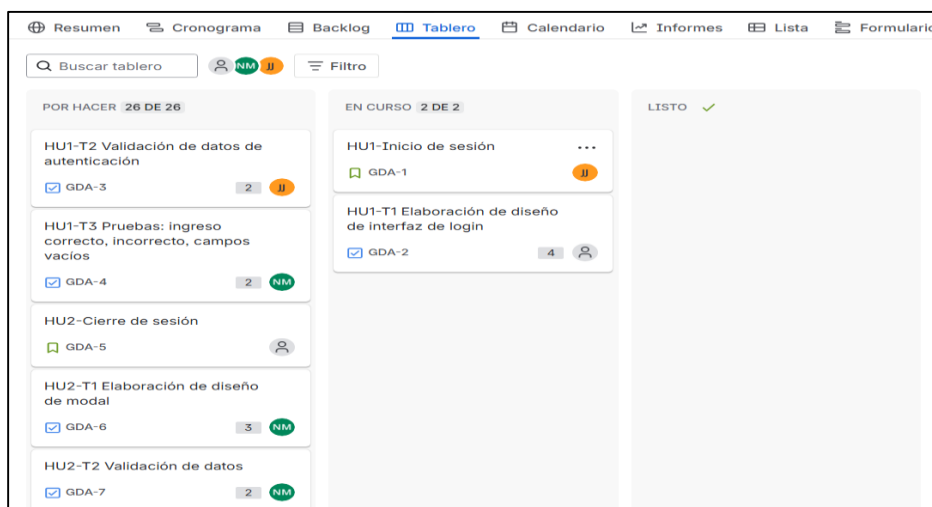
Resumen Cronograma Backlog Tablero Calendario Informes Lista Formulario

Buscar tablero NM JJ Filtro

POR HACER 26 DE 26

HU1-T2 Validación de datos de autenticación
GDA-3 2 JJ

HU1-T3 Pruebas: ingreso correcto, incorrecto, campos vacíos
GDA-4 2 NM

HU2-Cierre de sesión
GDA-5

HU2-T1 Elaboración de diseño de modal
GDA-6 3 NM

HU2-T2 Validación de datos
GDA-7 2 NM

EN CURSO 2 DE 2

HU1-Inicio de sesión ...
GDA-1 JJ

HU1-T1 Elaboración de diseño de interfaz de login
GDA-2 4

LISTO